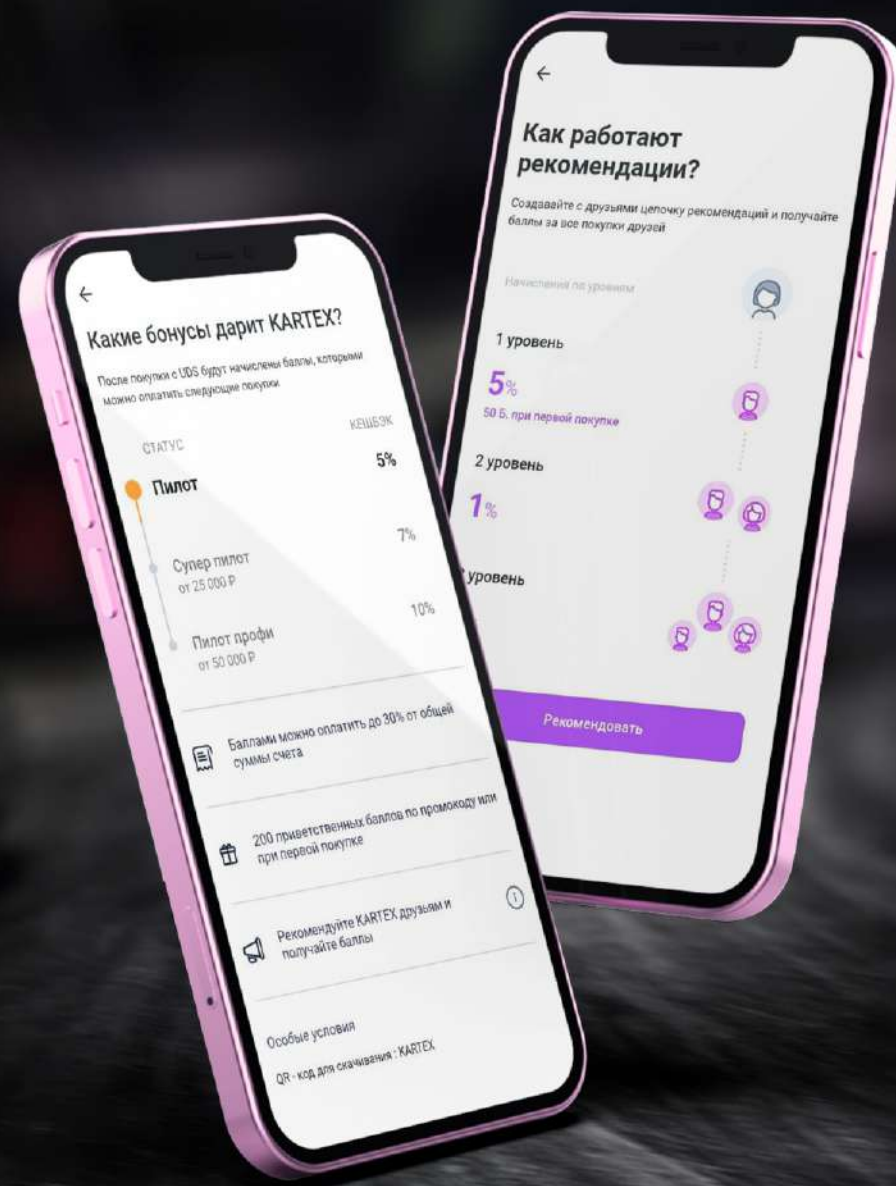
←

Какие бонусы дарит KARTEX?

После покупки с UDS будут начислены баллы, которыми можно оплатить следующие покупки

СТАТУС

КЕШБЭК

Пилот

5%

Супер пилот
от 25 000 ₽

7%

Пилот профи
от 50 000 ₽

10%

Баллами можно оплатить до 30% от общей суммы счета

200 приветственных баллов по промокоду или при первой покупке

Рекомендуйте KARTEX друзьям и получайте баллы

Особые условия

QR - код для скачивания : KARTEX

←

Как работают рекомендации?

Создавайте с друзьями цепочку рекомендаций и получайте баллы за все покупки друзей

Начисления по уровням

1 уровень

5%

50 Б. при первой покупке

2 уровень

1%

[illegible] уровень

Рекомендовать